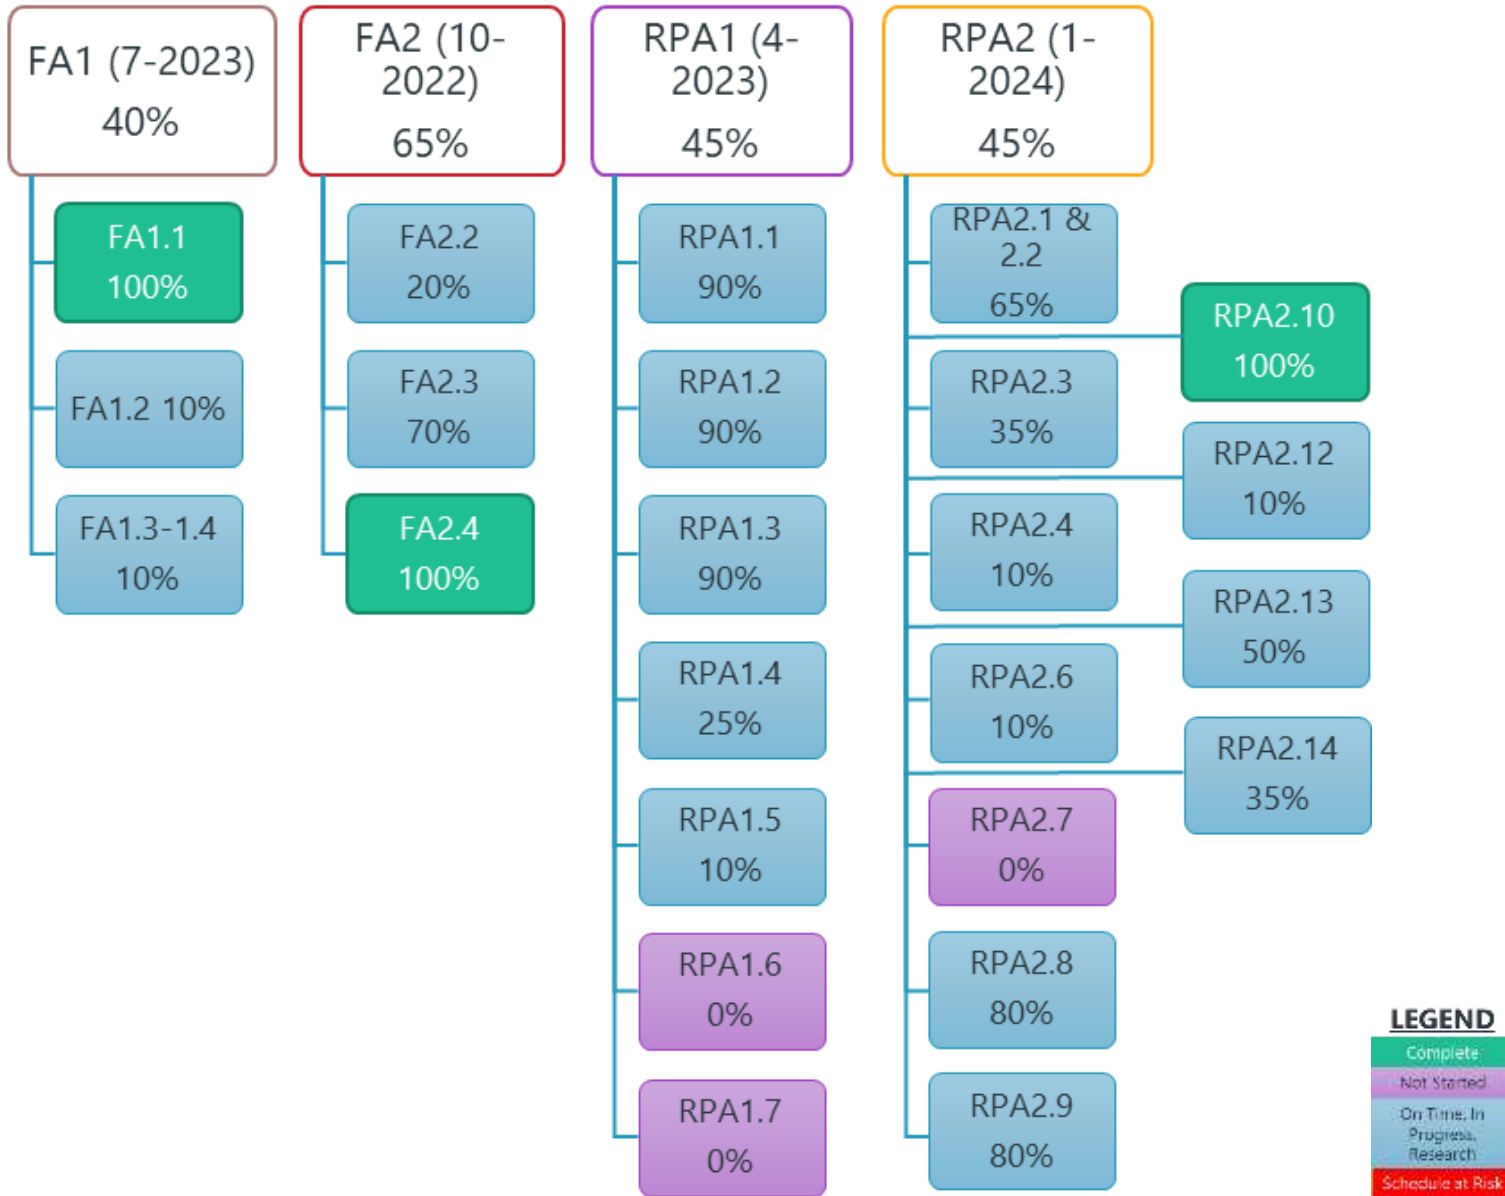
FA1 (7-2023)
40%

FA1.1
100%

FA1.2 10%

FA1.3-1.4
10%

FA2 (10-2022)
65%

FA2.2
20%

FA2.3
70%

FA2.4
100%

RPA1 (4-2023)
45%

RPA1.1
90%

RPA1.2
90%

RPA1.3
90%

RPA1.4
25%

RPA1.5
10%

RPA1.6
0%

RPA1.7
0%

RPA2 (1-2024)
45%

RPA2.1 & 2.2
65%

RPA2.3
35%

RPA2.4
10%

RPA2.6
10%

RPA2.7
0%

RPA2.8
80%

RPA2.9
80%

RPA2.10
100%

RPA2.12
10%

RPA2.13
50%

RPA2.14
35%

LEGEND
Complete
Not Started
On Time, In Progress, Research
Schedule at Risk